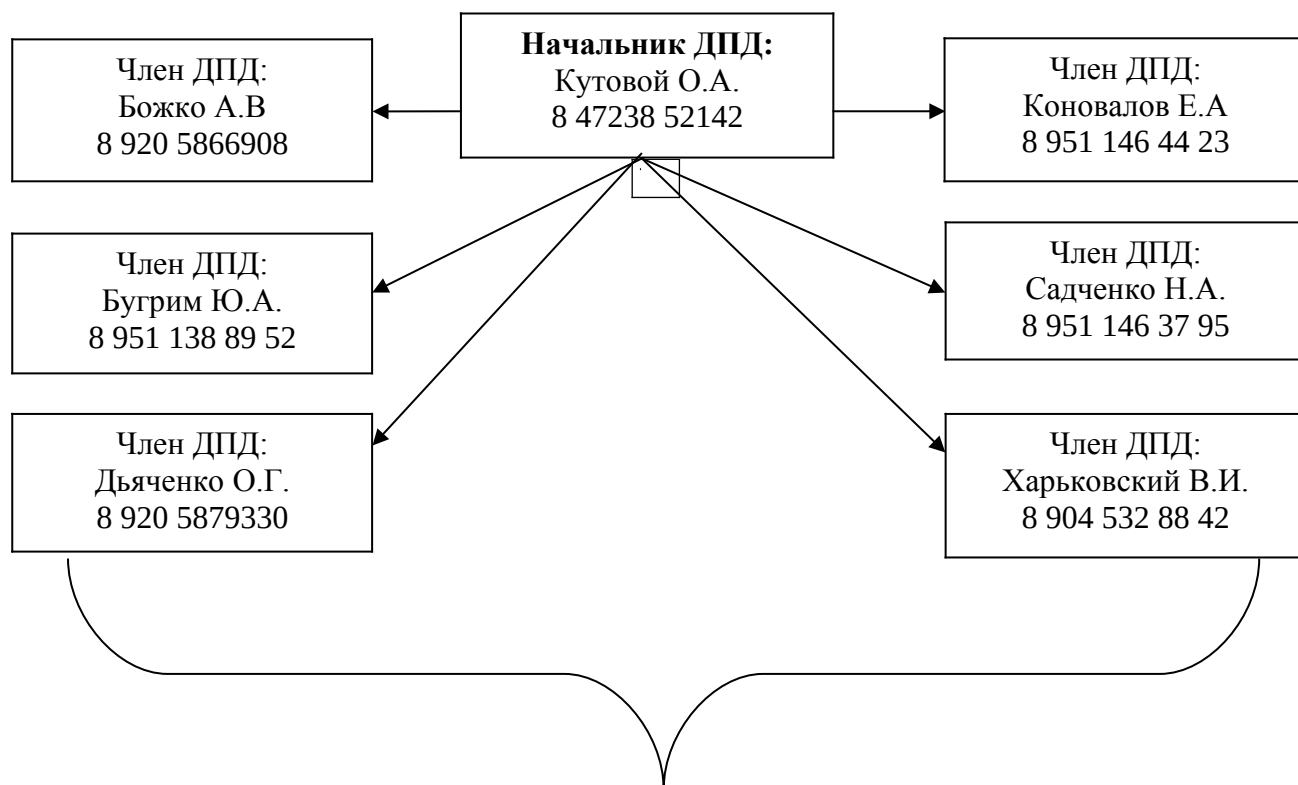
**Начальник ДПД:**
Кутовой О.А.
8 47238 52142

Член ДПД:
Божко А.В
8 920 5866908

Член ДПД:
Коновалов Е.А
8 951 146 44 23

Член ДПД:
Бугрим Ю.А.
8 951 138 89 52

Член ДПД:
Садченко Н.А.
8 951 146 37 95

Член ДПД:
Дьяченко О.Г.
8 920 5879330

Член ДПД:
Харьковский В.И.
8 904 532 88 42